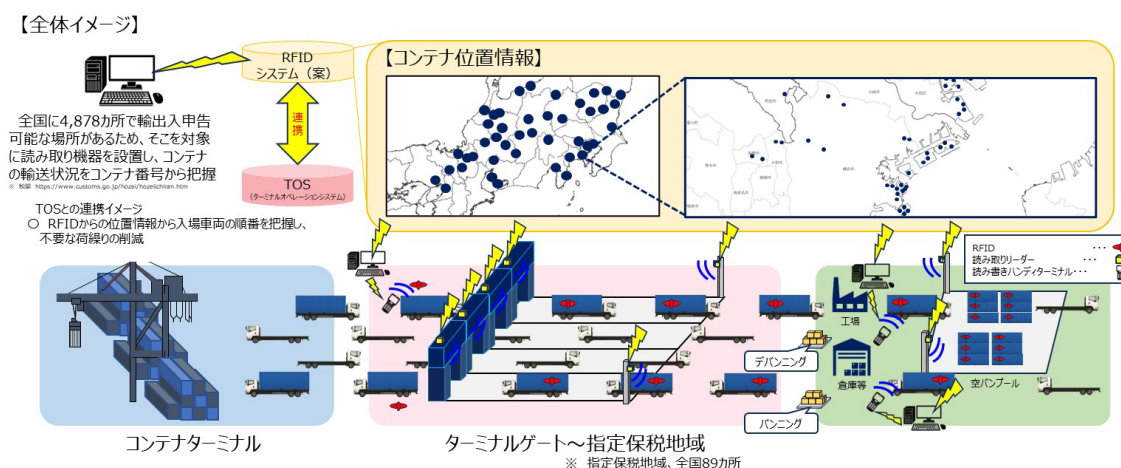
【全体イメージ】

RFID
システム（案）

連携

TOS
（ターミナルオペレーションシステム）

全国に4,878カ所で輸出入申告可能な場所があるため、そこを対象に読み取り機器を設置し、コンテナの輸送状況をコンテナ番号から把握

※ 税関 https://www.customs.go.jp/hozei/hozeichiran.htm

TOSとの連携イメージ
○ RFIDからの位置情報から入場車両の順番を把握し、不要な荷繰りの削減

【コンテナ位置情報】

RFID ・・・
読み取りリーダー ・・・
読み書きハンディターミナル・・・

工場

倉庫等

デバンニング

バンニング

空バンプール

コンテナターミナル

ターミナルゲート～指定保税地域

※ 指定保税地域、全国89カ所